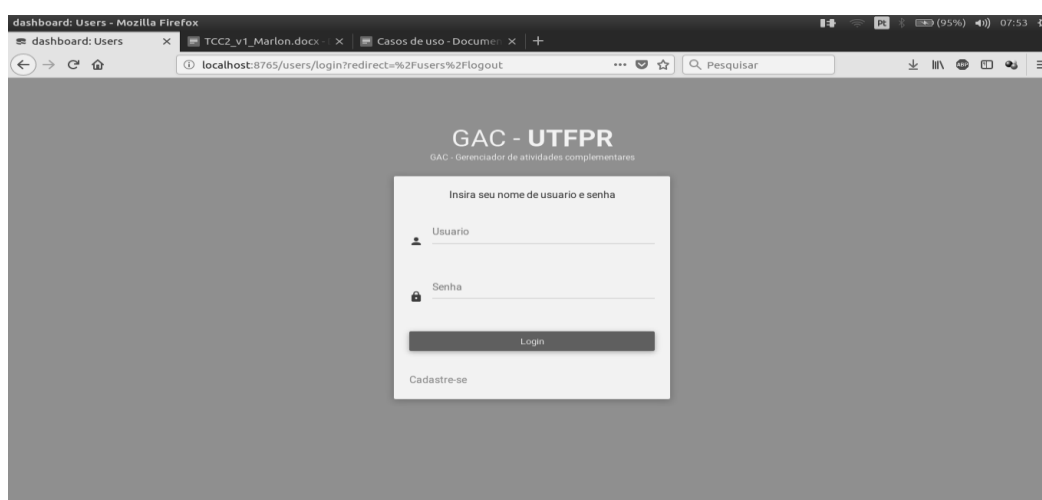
dashboard: Users - Mozilla Firefox

PT (95%) 07:53

dashboard: Users ×

TCC2_v1_Marlon.docx - ×

Casos de uso - Documen ×

+

localhost:8765/users/login?redirect=%2Fusers%2Flogout

Pesquisar

GAC - UTFPR

GAC - Gerenciador de atividades complementares

Insira seu nome de usuario e senha

Usuario

Senha

Login

Cadastre-se